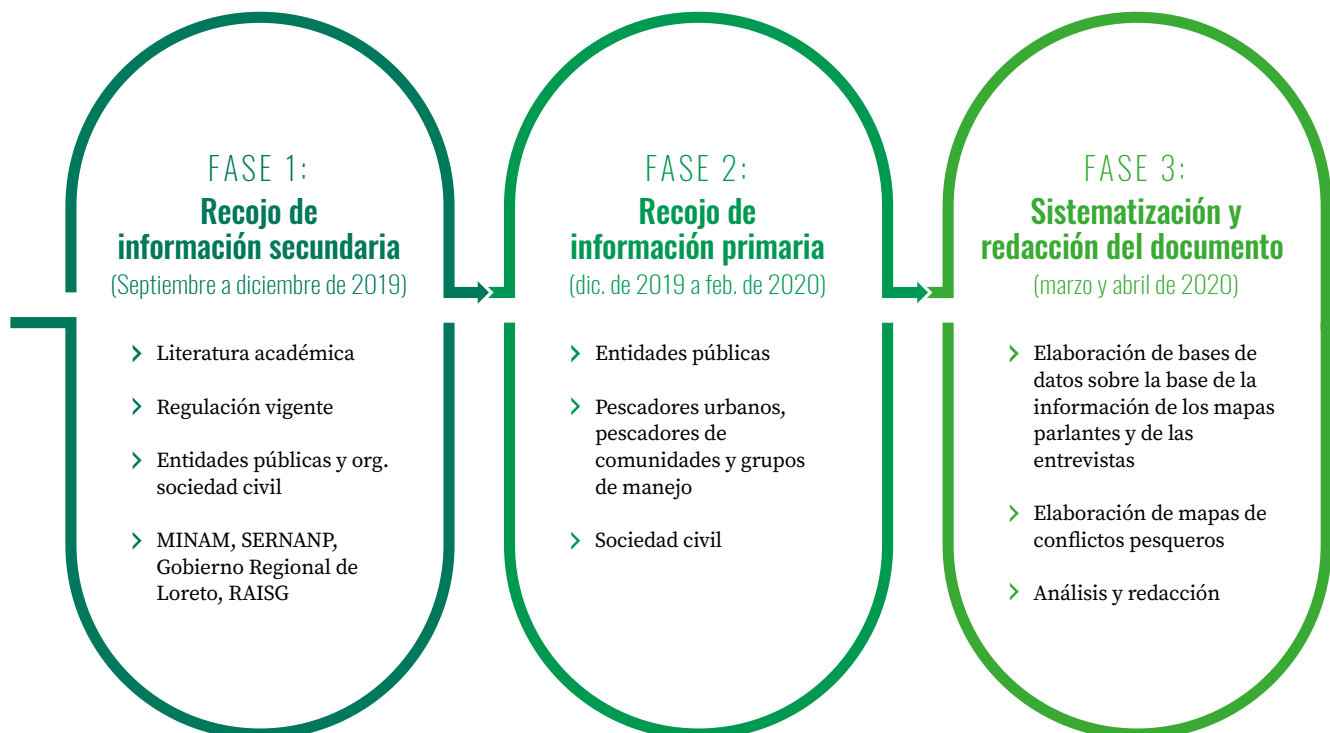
FASE 1:
Recojo de información secundaria
(Septiembre a diciembre de 2019)

Literatura académica

Regulación vigente

Entidades públicas y org. sociedad civil

MINAM, SERNANP, Gobierno Regional de Loreto, RAISG

FASE 2:
Recojo de información primaria
(dic. de 2019 a feb. de 2020)

Entidades públicas

Pescadores urbanos, pescadores de comunidades y grupos de manejo

Sociedad civil

FASE 3:
Sistematización y redacción del documento
(marzo y abril de 2020)

Elaboración de bases de datos sobre la base de la información de los mapas parlantes y de las entrevistas

Elaboración de mapas de conflictos pesqueros

Análisis y redacción